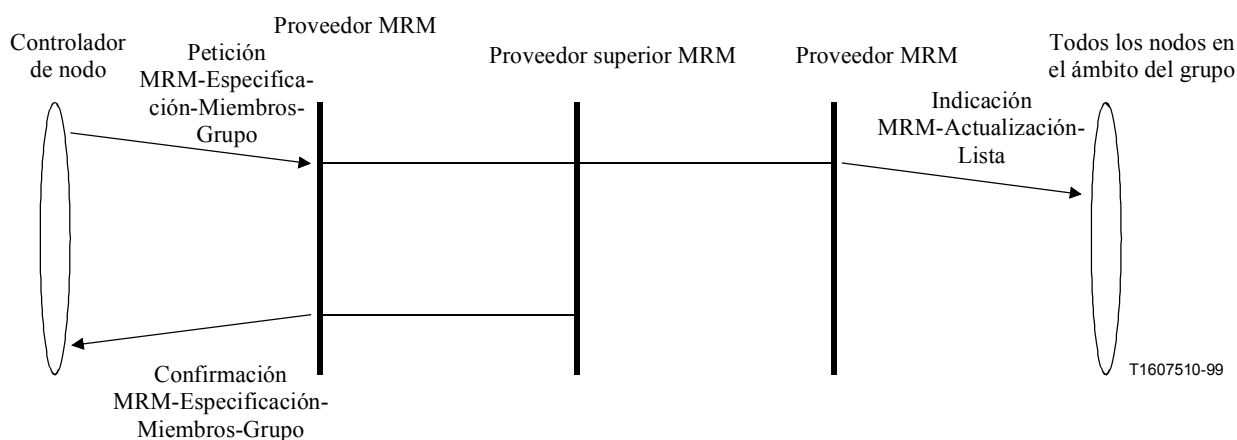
Controlador de nodo

Proveedor MRM

Petición MRM-Especificación-Miembros-Grupo

Proveedor superior MRM

Proveedor MRM

Todos los nodos en el ámbito del grupo

Indicación MRM-Actualización-Lista

Confirmación MRM-Especificación-Miembros-Grupo

T1607510-99